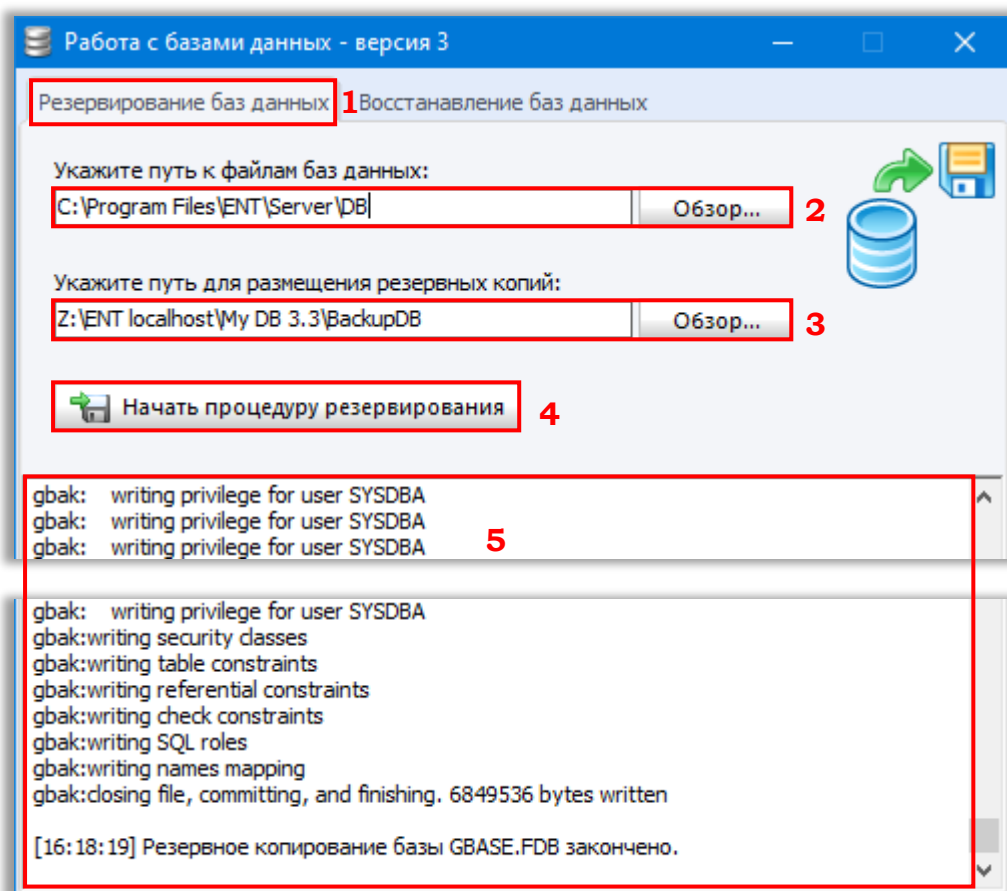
Работа с базами данных - версия 3

Резервирование баз данных 1 Восстанавление баз данных

Укажите путь к файлам баз данных:

C:\Program Files\ENT\Server\DB | Обзор... 2

Укажите путь для размещения резервных копий:

Z:\ENT localhost\My DB 3.3\BackupDB | Обзор... 3

Начать процедуру резервирования 4

gbak: writing privilege for user SYSDBA
gbak: writing privilege for user SYSDBA
gbak: writing privilege for user SYSDBA 5

gbak: writing privilege for user SYSDBA
gbak:writing security classes
gbak:writing table constraints
gbak:writing referential constraints
gbak:writing check constraints
gbak:writing SQL roles
gbak:writing names mapping
gbak:closing file, committing, and finishing. 6849536 bytes written

[16:18:19] Резервное копирование базы GBASE.FDB закончено.